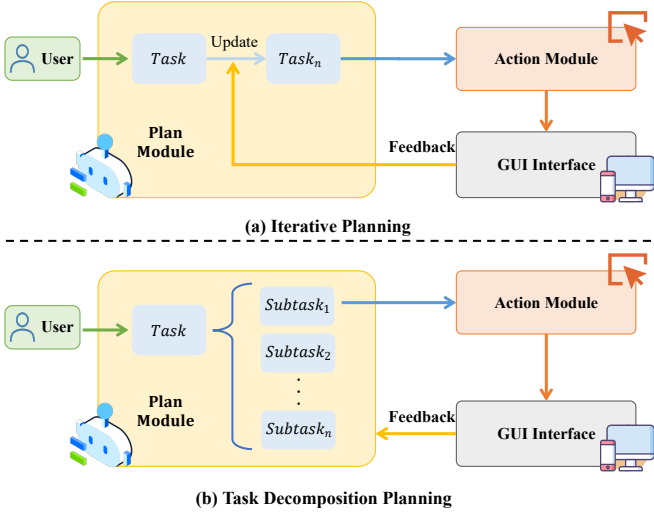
User

$Task$

Update

$Task_n$

Action Module

Plan Module

Feedback

GUI Interface

(a) Iterative Planning

User

$Task$

$Subtask_1$

$Subtask_2$

$\vdots$

$Subtask_n$

Action Module

Plan Module

Feedback

GUI Interface

(b) Task Decomposition Planning